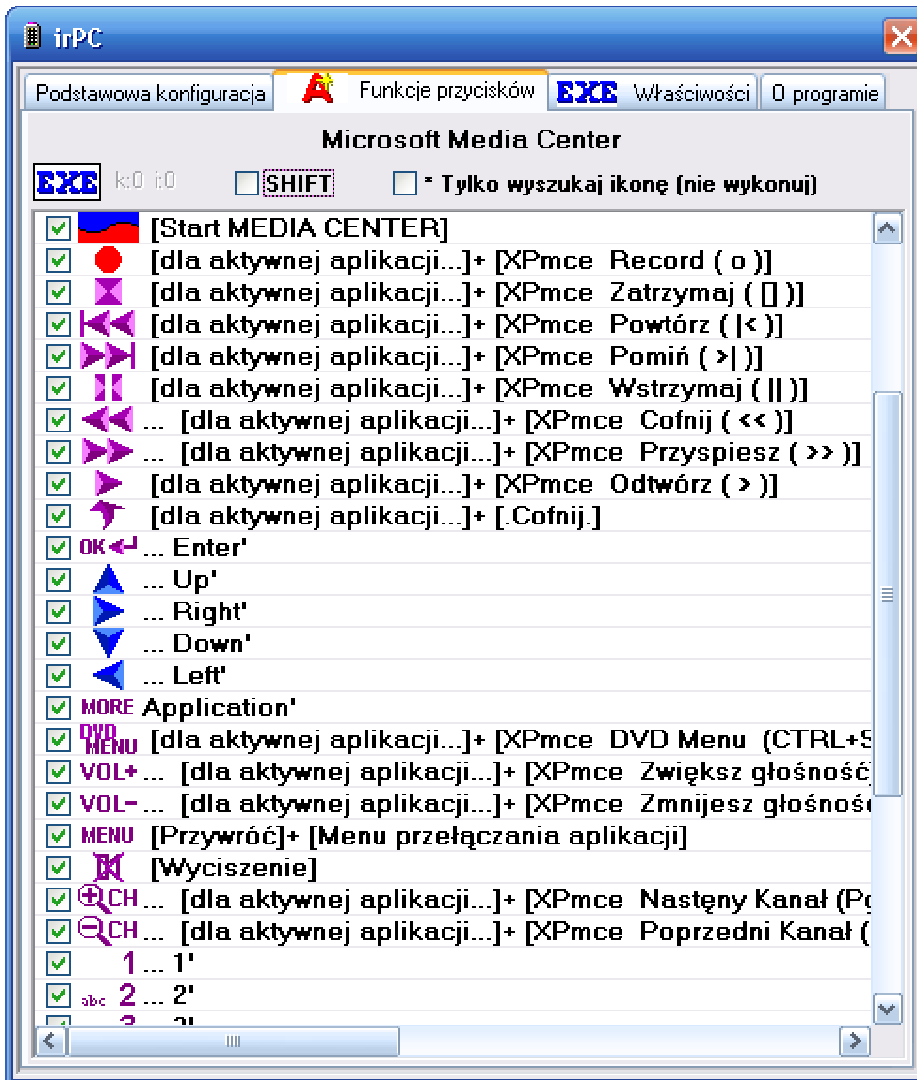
irPC

Podstawowa konfiguracja | Funkcje przycisków | EXE Właściwości | O programie

Microsoft Media Center

EXE k:0 i:0 SHIFT * Tylko wyszukaj ikonę (nie wykonuj)

[Start MEDIA CENTER]
[dla aktywnej aplikacji...]+ [XPmce Record ( o )]
[dla aktywnej aplikacji...]+ [XPmce Zatrzymaj ( [] )]
[dla aktywnej aplikacji...]+ [XPmce Powtórz ( |< )]
[dla aktywnej aplikacji...]+ [XPmce Pomiń ( >| )]
[dla aktywnej aplikacji...]+ [XPmce Wstrzymaj ( || )]
... [dla aktywnej aplikacji...]+ [XPmce Cofnij ( << )]
... [dla aktywnej aplikacji...]+ [XPmce Przyspiesz ( >> )]
[dla aktywnej aplikacji...]+ [XPmce Odtwórz ( > )]
[dla aktywnej aplikacji...]+ [.Cofnij.]
OK ... Enter'
... Up'
... Right'
... Down'
... Left'
MORE Application'
DVD MENU [dla aktywnej aplikacji...]+ [XPmce DVD Menu (CTRL+S
VOL+ ... [dla aktywnej aplikacji...]+ [XPmce Zwiększ głośność
VOL- ... [dla aktywnej aplikacji...]+ [XPmce Zmnijesz głośnoś
MENU [Przywróć]+ [Menu przełączania aplikacji]
[Wyciszenie]
CH ... [dla aktywnej aplikacji...]+ [XPmce Nastęny Kanał (P
CH ... [dla aktywnej aplikacji...]+ [XPmce Poprzedni Kanał (
1 ... 1'
abc 2 ... 2'
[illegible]